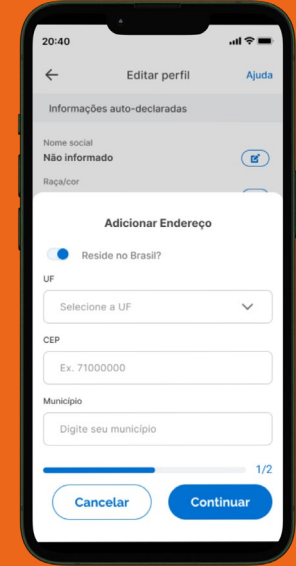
20:40

Editar perfil

Ajuda

Informações auto-declaradas

Nome social

Não informado

Raça/cor

Adicionar Endereço

Reside no Brasil?

UF

Selecione a UF

CEP

Ex. 71000000

Município

Digite seu município

1/2

Cancelar

Continuar